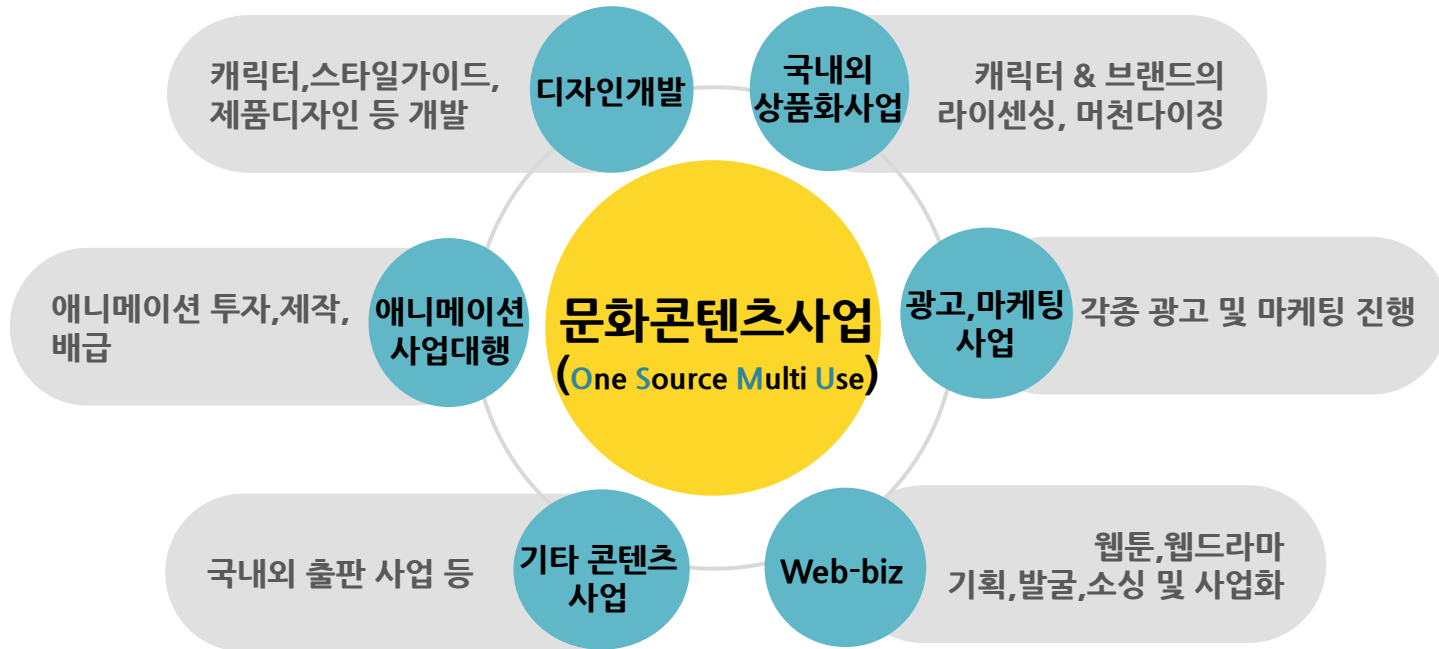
캐릭터,스타일가이드, 제품디자인 등 개발

디자인개발

국내외 상품화사업

캐릭터 & 브랜드의 라이센싱, 머천다이징

애니메이션 투자,제작, 배급

애니메이션 사업대행

문화콘텐츠사업 (One Source Multi Use)

광고,마케팅 사업

각종 광고 및 마케팅 진행

국내외 출판 사업 등

기타 콘텐츠 사업

Web-biz

웹툰,웹드라마 기획,발굴,소싱 및 사업화